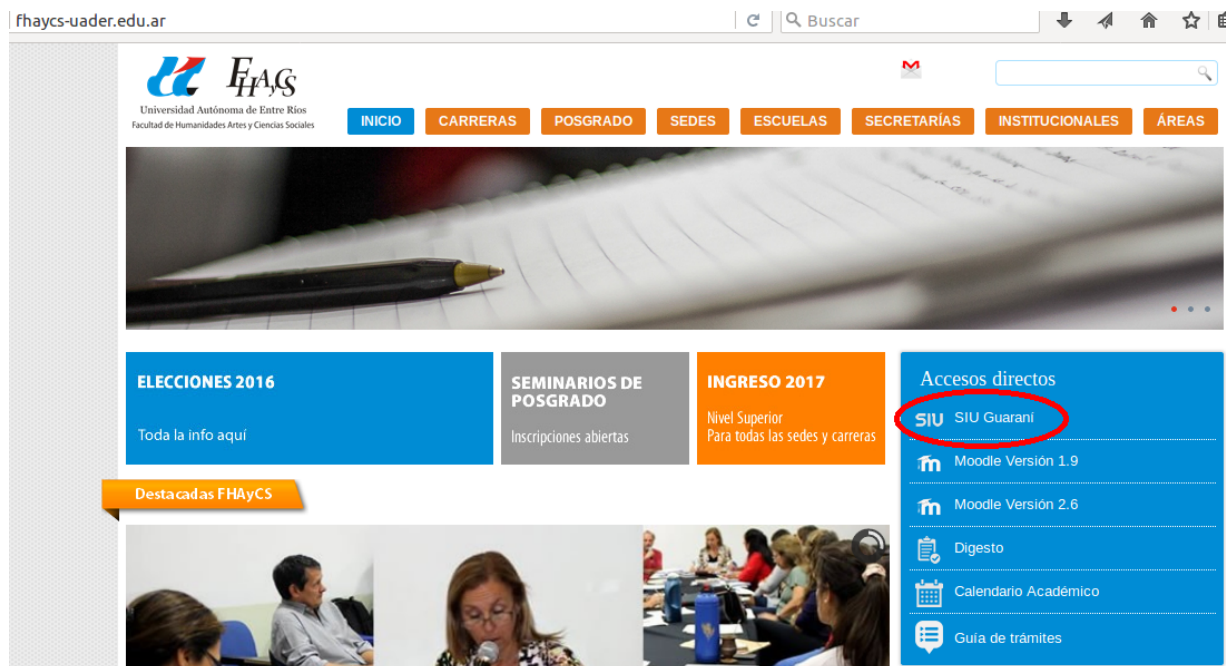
fhaycs-uader.edu.ar

Buscar

FHAyCS
Universidad Autónoma de Entre Ríos
Facultad de Humanidades Artes y Ciencias Sociales

INICIO CARRERAS POSGRADO SEDES ESCUELAS SECRETARÍAS INSTITUCIONALES ÁREAS

ELECCIONES 2016
Toda la info aquí

SEMINARIOS DE POSGRADO
Inscripciones abiertas

INGRESO 2017
Nivel Superior
Para todas las sedes y carreras

Accesos directos
SIU Guaraní
Moodle Versión 1.9
Moodle Versión 2.6
Digesto
Calendario Académico
Guía de trámites

Destacadas FHAyCS